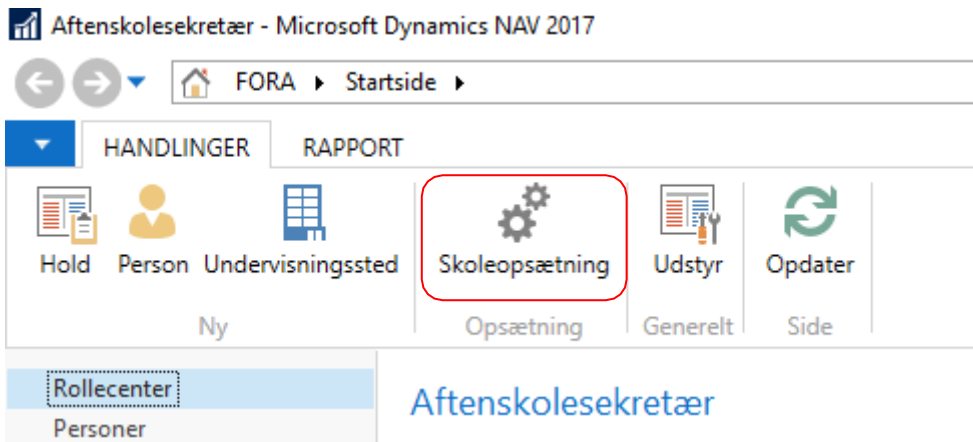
Aftenskolesekretær - Microsoft Dynamics NAV 2017

FORA ▸ Startside ▸

HANDLINGER
RAPPORT

Hold
Person
Undervisningssted
Ny

Skoleopsætning
Opsætning

Udstyr
Generelt

Opdater
Side

Rollecenter
Personer

Aftenskolesekretær